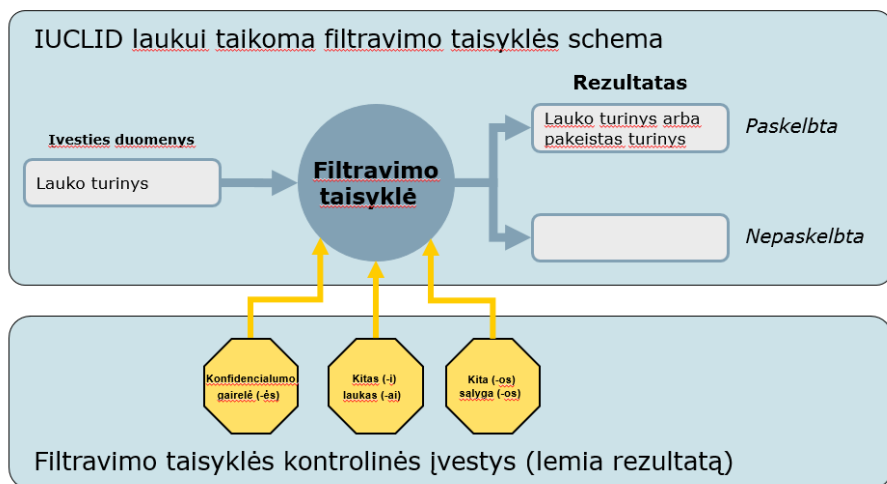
IUCLID laukui taikoma filtravimo taisyklės schema

Įvesties duomenys

Lauko turinys

Filtravimo taisyklė

Rezultatas

Lauko turinys arba pakeistas turinys

Paskelbta

Nepaskelbta

Konfidencialumo gairelė (-ės)

Kitas (-i) laukas (-ai)

Kita (-os) sąlyga (-os)

Filtravimo taisyklės kontrolinės įvestys (lemia rezultatą)